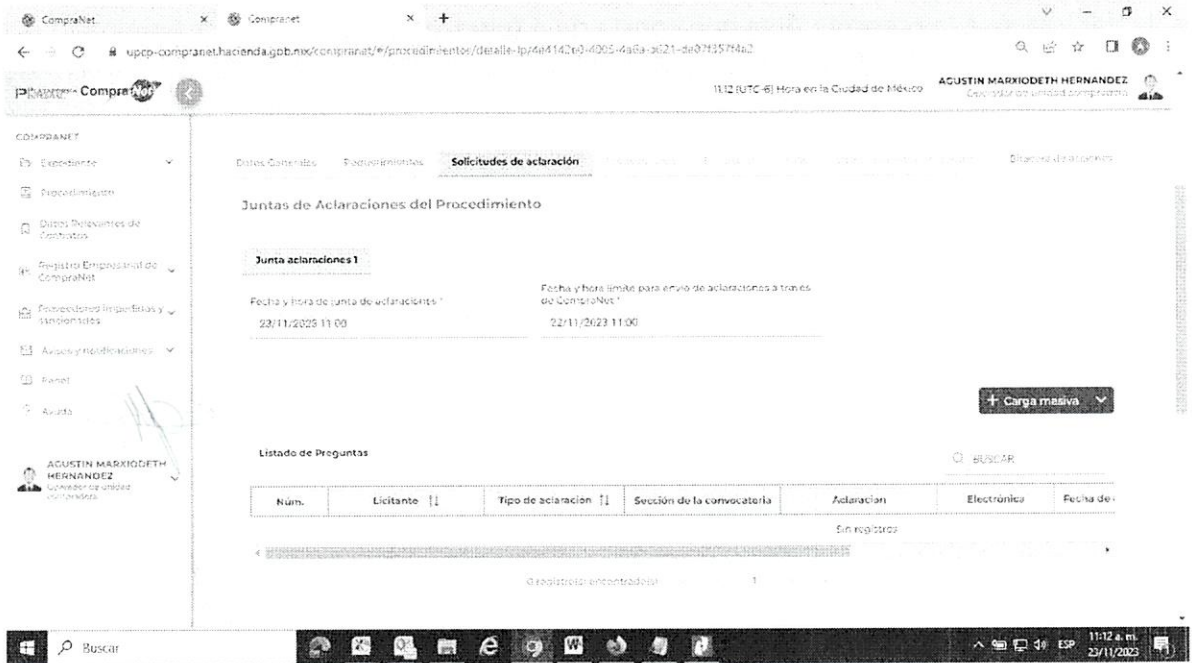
CompraNet × Compranet × +

upcp-compranet.hacienda.gob.mx/compranet/#/procedimientos/detalle-lp/4e4142e0-4005-4a6a-a621-de07f357f4a2

CompraNet

11:12 (UTC-6) Hora en la Ciudad de México

AGUSTIN MARXIODETH HERNANDEZ
Operador en unidad compradora

COMPRANET
Expediente
Procedimientos
Datos Relevantes de Contratos
Registro Empresarial de CompraNet
Proveedores Inhabilitados y sancionados
Avisos y notificaciones
Panel
Ayuda

AGUSTIN MARXIODETH HERNANDEZ
Operador de unidad compradora

Datos Generales Requerimientos Solicitudes de aclaración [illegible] Bitácora de acciones

Juntas de Aclaraciones del Procedimiento

Junta aclaraciones 1

Fecha y hora de junta de aclaraciones *
22/11/2023 11:00

Fecha y hora límite para envío de aclaraciones a través de CompraNet *
22/11/2023 11:00

+ Carga masiva

Listado de Preguntas

BUSCAR

| Núm. | Licitante | Tipo de aclaración | Sección de la convocatoria | Aclaracion | Electrónica | Fecha de |
|---|---|---|---|---|---|---|
| Sin registros | | | | | | |

0 registro(s) encontrado(s) 1

Buscar

ESP 11:12 a. m. 23/11/2023